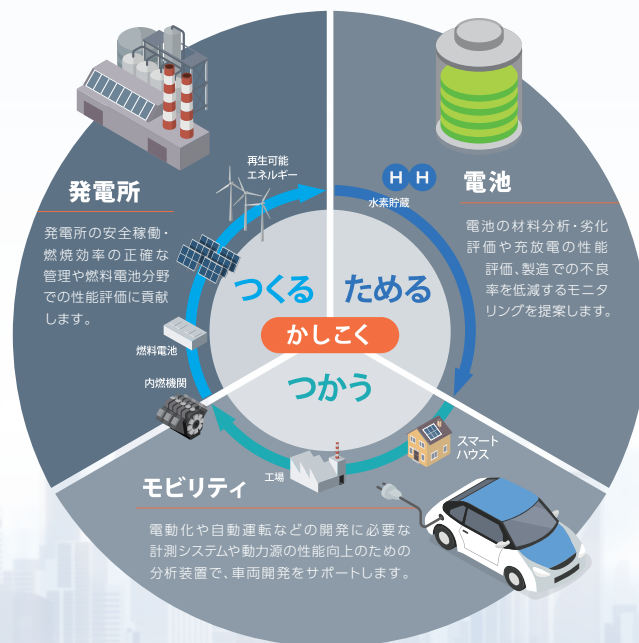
発電所

発電所の安全稼動・燃焼効率の正確な管理や燃料電池分野での性能評価に貢献します。

再生可能エネルギー

H H

水素貯蔵

電池

電池の材料分析・劣化評価や充放電の性能評価、製造での不良率を低減するモニタリングを提案します。

つくる

ためる

かしこく

つかう

燃料電池

内燃機関

スマートハウス

工場

モビリティ

電動化や自動運転などの開発に必要な計測システムや動力源の性能向上のための分析装置で、車両開発をサポートします。